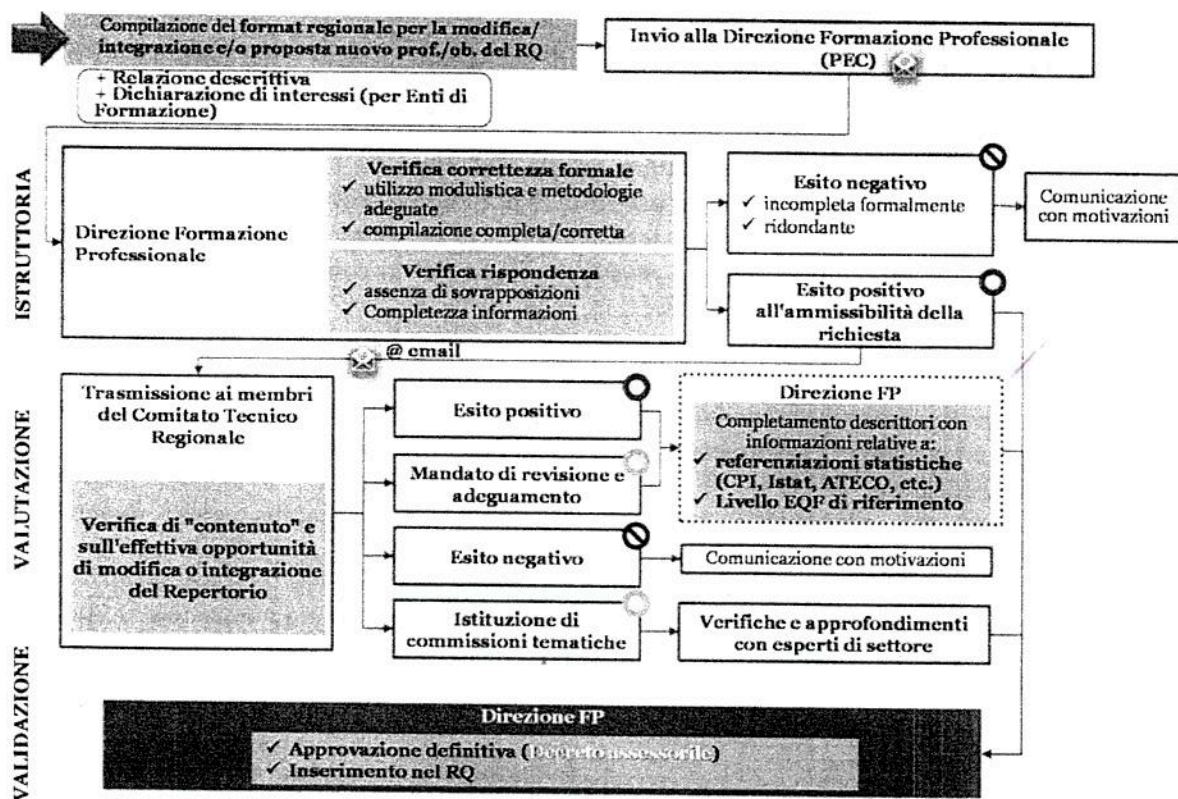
Compilazione del format regionale per la modifica/ integrazione e/o proposta nuovo prof./ob. del RQ

Invio alla Direzione Formazione Professionale (PEC)

+ Relazione descrittiva
+ Dichiarazione di interessi (per Enti di Formazione)

ISTRUTTORIA

Direzione Formazione Professionale

Verifica correttezza formale
✓ utilizzo modulistica e metodologie adeguate
✓ compilazione completa/corretta

Verifica rispondenza
✓ assenza di sovrapposizioni
✓ Completezza informazioni

Esito negativo
✓ incompleta formalmente
✓ ridondante

Comunicazione con motivazioni

Esito positivo all'ammissibilità della richiesta

@ email

VALUTAZIONE

Trasmissione ai membri del Comitato Tecnico Regionale

Verifica di "contenuto" e sull'effettiva opportunità di modifica o integrazione del Repertorio

Esito positivo

Mandato di revisione e adeguamento

Esito negativo

Istituzione di commissioni tematiche

Direzione FP
Completamento descrittori con informazioni relative a:
✓ referenziazioni statistiche (CPI, Istat, ATECO, etc.)
✓ Livello EQF di riferimento

Comunicazione con motivazioni

Verifiche e approfondimenti con esperti di settore

VALIDAZIONE

Direzione FP
✓ Approvazione definitiva (Decreto assessorile)
✓ Inserimento nel RQ